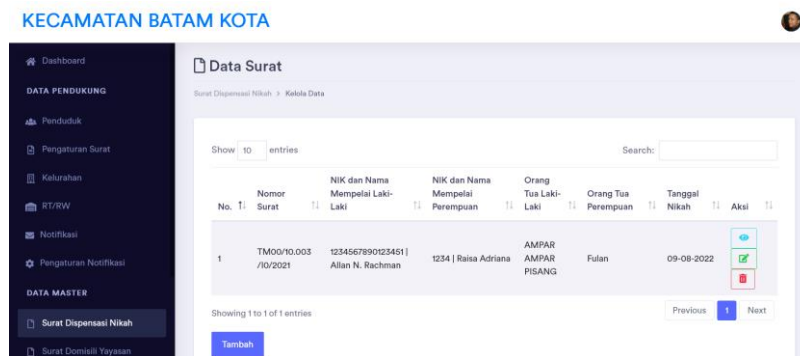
KECAMATAN BATAM KOTA

Dashboard
DATA PENDUKUNG
Penduduk
Pengaturan Surat
Kelurahan
RT/RW
Notifikasi
Pengaturan Notifikasi
DATA MASTER
Surat Dispensasi Nikah
Surat Domisili Yayasan

Data Surat

Surat Dispensasi Nikah > Kelola Data

Show 10 entries

Search:

| No. | Nomor Surat | NIK dan Nama Mempelai Laki-Laki | NIK dan Nama Mempelai Perempuan | Orang Tua Laki-Laki | Orang Tua Perempuan | Tanggal Nikah | Aksi |
|---|---|---|---|---|---|---|---|
| 1 | TM00/10.003 /10/2021 | 1234567890123451 \| Allan N. Rachman | 1234 \| Raisa Adriana | AMPAR AMPAR PISANG | Fulan | 09-08-2022 | |

Showing 1 to 1 of 1 entries

Previous 1 Next

Tambah